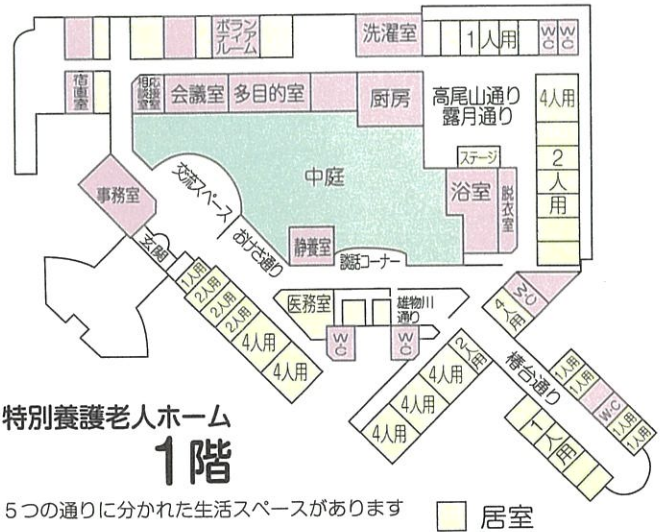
ボランティアルーム
洗濯室
1人用
WC
WC
宿直室
相談室
会議室
多目的室
厨房
高尾山通り
露月通り
4人用
中庭
ステージ
2人用
交流スペース
おけさ通り
浴室
脱衣室
事務室
玄関
静養室
談話コーナー
1人用
2人用
2人用
2人用
4人用
4人用
医務室
WC
雑物川通り
WC
3人用
4人用
2人用
4人用
椿台通り
1人用
1人用
4人用
WC
1人用
1人用
4人用
1人用

特別養護老人ホーム
1階

5つの通りに分かれた生活スペースがあります
居室